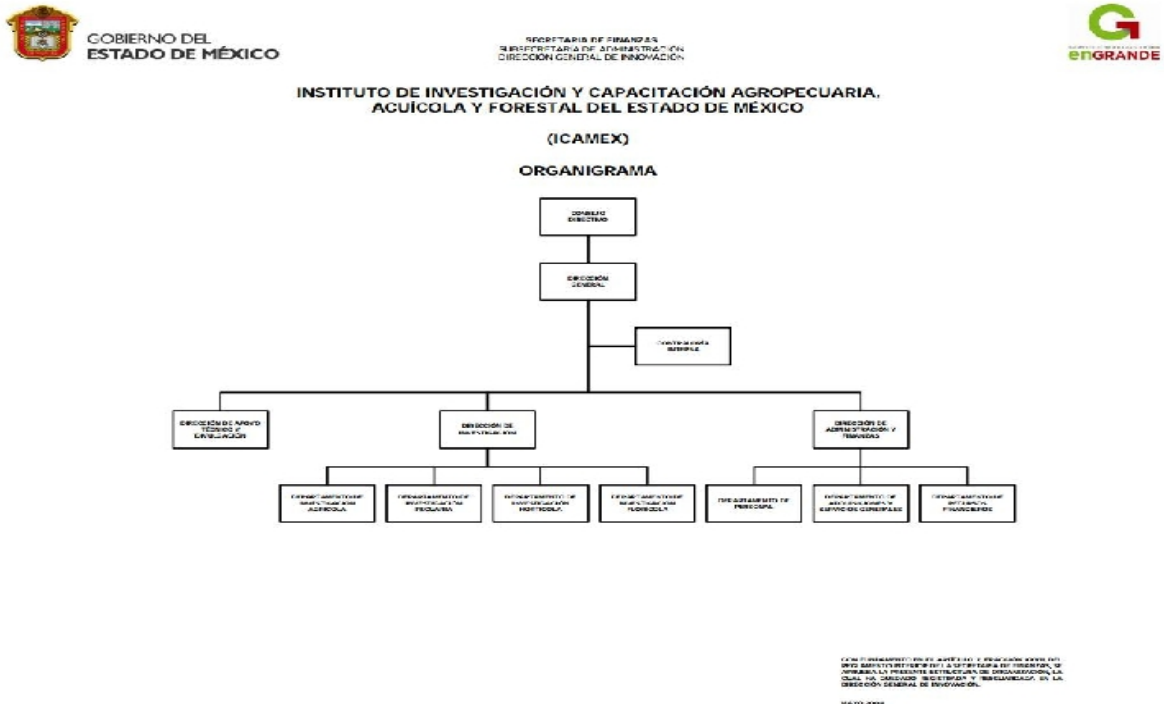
GOBIERNO DEL
ESTADO DE MÉXICO

SECRETARÍA DE FINANZAS
SUBSECRETARÍA DE ADMINISTRACIÓN
DIRECCIÓN GENERAL DE INNOVACIÓN

enGRANDE

INSTITUTO DE INVESTIGACIÓN Y CAPACITACIÓN AGROPECUARIA, ACUÍCOLA Y FORESTAL DEL ESTADO DE MÉXICO

(ICAMEX)

ORGANIGRAMA

CONSEJO DIRECTIVO

DIRECCIÓN GENERAL

CONTRALORÍA INTERNA

DIRECCIÓN DE APOYO TÉCNICO Y DIVULGACIÓN

DIRECCIÓN DE INVESTIGACIÓN

DIRECCIÓN DE ADMINISTRACIÓN Y FINANZAS

DEPARTAMENTO DE INVESTIGACIÓN AGRÍCOLA

DEPARTAMENTO DE INVESTIGACIÓN PECUARIA

DEPARTAMENTO DE INVESTIGACIÓN HORTÍCOLA

DEPARTAMENTO DE INVESTIGACIÓN FLORÍCOLA

DEPARTAMENTO DE PERSONAL

DEPARTAMENTO DE ADQUISICIONES Y SERVICIOS GENERALES

DEPARTAMENTO DE RECURSOS FINANCIEROS

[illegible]

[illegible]